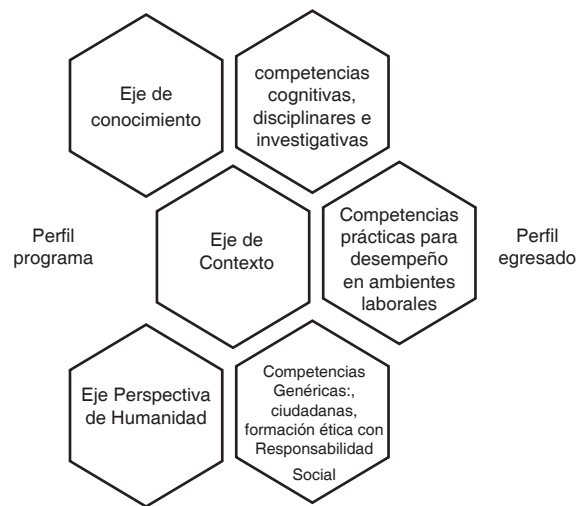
Eje de conocimiento

competencias cognitivas, disciplinares e investigativas

Perfil programa

Eje de Contexto

Competencias prácticas para desempeño en ambientes laborales

Perfil egresado

Eje Perspectiva de Humanidad

Competencias Genéricas:, ciudadanas, formación ética con Responsabilidad Social